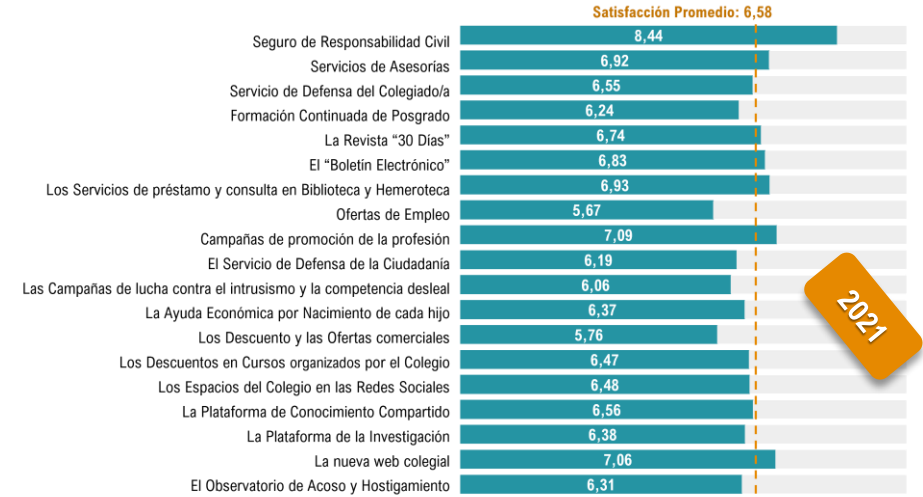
Satisfacción Promedio: 6,58

| | |
|---|---|
| Seguro de Responsabilidad Civil | 8,44 |
| Servicios de Asesorías | 6,92 |
| Servicio de Defensa del Colegiado/a | 6,55 |
| Formación Continuada de Posgrado | 6,24 |
| La Revista "30 Días" | 6,74 |
| El "Boletín Electrónico" | 6,83 |
| Los Servicios de préstamo y consulta en Biblioteca y Hemeroteca | 6,93 |
| Ofertas de Empleo | 5,67 |
| Campañas de promoción de la profesión | 7,09 |
| El Servicio de Defensa de la Ciudadanía | 6,19 |
| Las Campañas de lucha contra el intrusismo y la competencia desleal | 6,06 |
| La Ayuda Económica por Nacimiento de cada hijo | 6,37 |
| Los Descuento y las Ofertas comerciales | 5,76 |
| Los Descuentos en Cursos organizados por el Colegio | 6,47 |
| Los Espacios del Colegio en las Redes Sociales | 6,48 |
| La Plataforma de Conocimiento Compartido | 6,56 |
| La Plataforma de la Investigación | 6,38 |
| La nueva web colegial | 7,06 |
| El Observatorio de Acoso y Hostigamiento | 6,31 |

2021